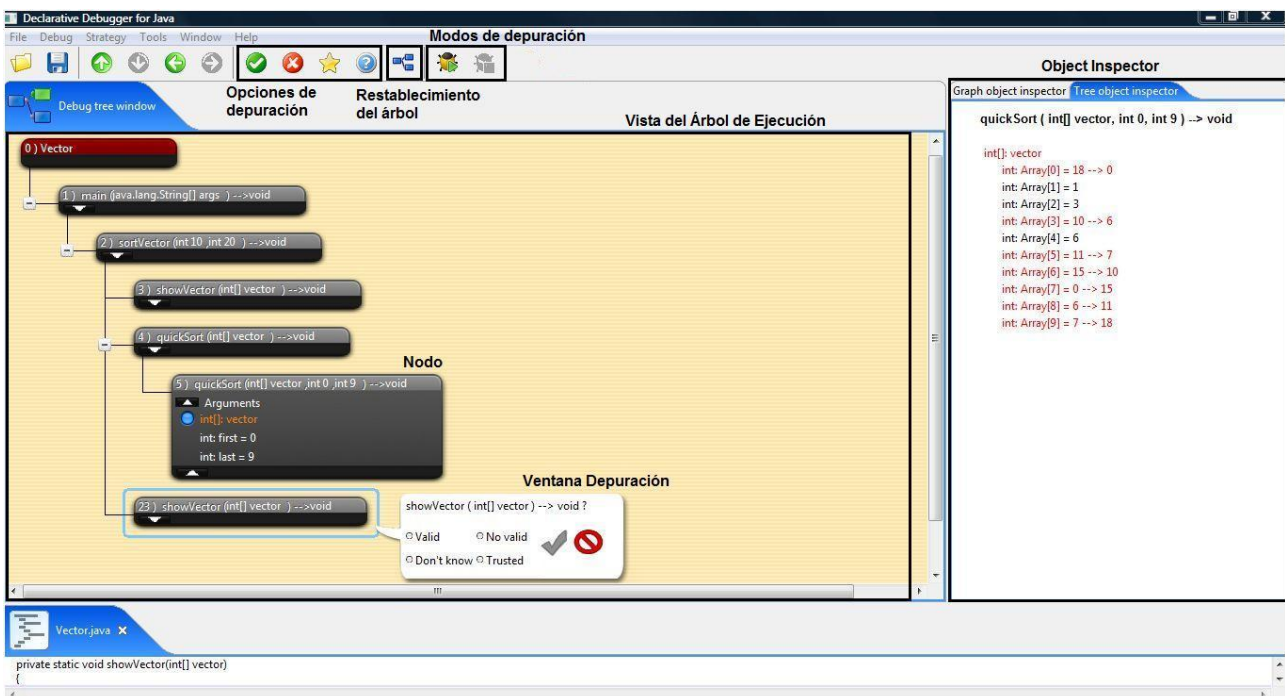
Declarative Debugger for Java

File Debug Strategy Tools Window Help

Modos de depuración

Object Inspector

Debug tree window

Opciones de depuración

Restablecimiento del árbol

Vista del Árbol de Ejecución

Graph object inspector Tree object inspector

quickSort ( int[] vector, int 0, int 9 ) --> void

int[]: vector
int: Array[0] = 18 --> 0
int: Array[1] = 1
int: Array[2] = 3
int: Array[3] = 10 --> 6
int: Array[4] = 6
int: Array[5] = 11 --> 7
int: Array[6] = 15 --> 10
int: Array[7] = 0 --> 15
int: Array[8] = 6 --> 11
int: Array[9] = 7 --> 18

0 ) Vector

1 ) main (java.lang.String[] args ) -->void

2 ) sortVector (int 10 ,int 20 ) -->void

3 ) showVector (int[] vector ) -->void

4 ) quickSort (int[] vector ) -->void

Nodo

5 ) quickSort (int[] vector ,int 0 ,int 9 ) -->void
Arguments
int[]: vector
int: first = 0
int: last = 9

Ventana Depuración

23 ) showVector (int[] vector ) -->void

showVector ( int[] vector ) --> void ?
Valid
No valid
Don't know
Trusted

III

Vector.java ×

private static void showVector(int[] vector)
{